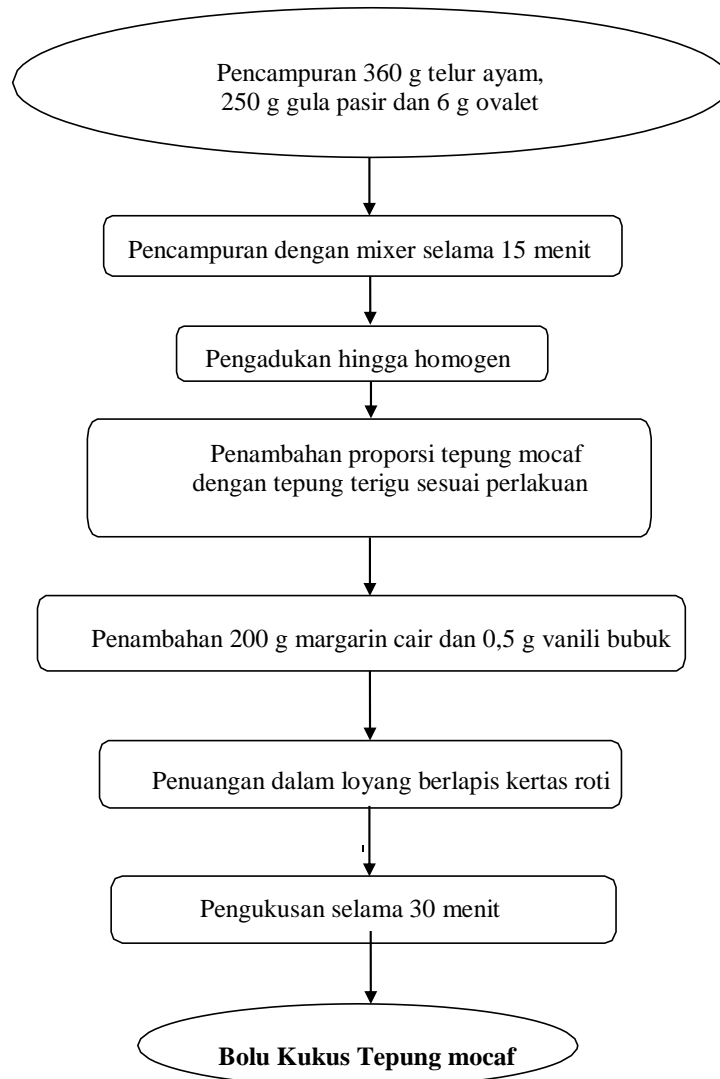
Pencampuran 360 g telur ayam, 250 g gula pasir dan 6 g ovalet

Pencampuran dengan mixer selama 15 menit

Pengadukan hingga homogen

Penambahan proporsi tepung mocaf dengan tepung terigu sesuai perlakuan

Penambahan 200 g margarin cair dan 0,5 g vanili bubuk

Penuangan dalam loyang berlapis kertas roti

Pengukusan selama 30 menit

**Bolu Kukus Tepung mocaf**